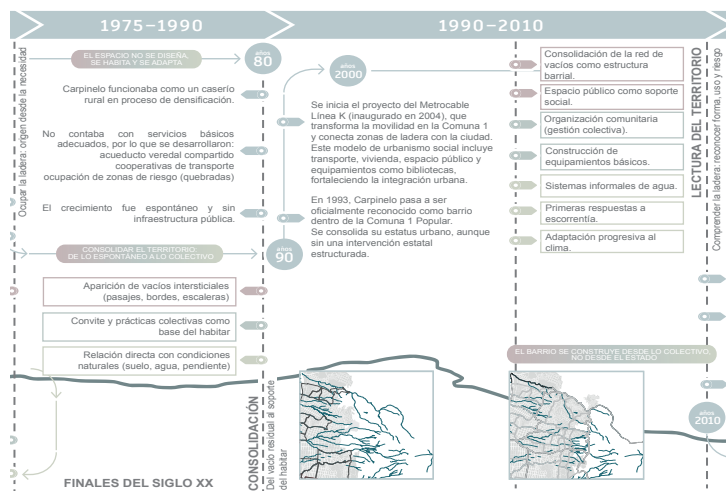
1975–1990

1990–2010

Ocupar la ladera: origen desde la necesidad

EL ESPACIO NO SE DISEÑA, SE HABITA Y SE ADAPTA

años 80

Carpinelo funcionaba como un caserío rural en proceso de densificación.

No contaba con servicios básicos adecuados, por lo que se desarrollaron: acueducto veredal compartido cooperativas de transporte ocupación de zonas de riesgo (quebradas)

El crecimiento fue espontáneo y sin infraestructura pública.

CONSOLIDAR EL TERRITORIO: DE LO ESPONTÁNEO A LO COLECTIVO

años 90

Aparición de vacíos intersticiales (pasajes, bordes, escaleras)

Convite y prácticas colectivas como base del habitar

Relación directa con condiciones naturales (suelo, agua, pendiente)

FINALES DEL SIGLO XX

CONSOLIDACIÓN
Del vacío residual al soporte del habitar

años 2000

Se inicia el proyecto del Metrocable Línea K (inaugurado en 2004), que transforma la movilidad en la Comuna 1 y conecta zonas de ladera con la ciudad. Este modelo de urbanismo social incluye transporte, vivienda, espacio público y equipamientos como bibliotecas, fortaleciendo la integración urbana.

En 1993, Carpinelo pasa a ser oficialmente reconocido como barrio dentro de la Comuna 1 Popular. Se consolida su estatus urbano, aunque sin una intervención estatal estructurada.

Consolidación de la red de vacíos como estructura barrial.

Espacio público como soporte social.

Organización comunitaria (gestión colectiva).

Construcción de equipamientos básicos.

Sistemas informales de agua.

Primeras respuestas a escorrentía.

Adaptación progresiva al clima.

LECTURA DEL TERRITORIO
Comprender la ladera: reconocer forma, uso y riesgo

EL BARRIO SE CONSTRUYE DESDE LO COLECTIVO, NO DESDE EL ESTADO

años 2010